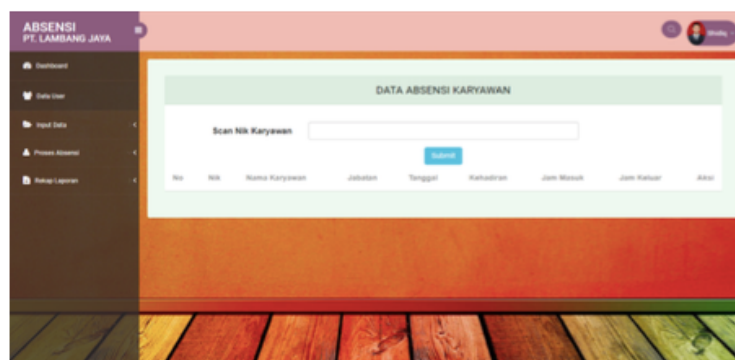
ABSENSI
PT. LAMBANG JAYA

Dashboard
Data User
Input Data
Proses Absensi
Rekap Laporan

Shidiq

DATA ABSENSI KARYAWAN

Scan Nik Karyawan

Submit

| No | Nik | Nama Karyawan | Jabatan | Tanggal | Kehadiran | Jam Masuk | Jam Keluar | Aksi |
|---|---|---|---|---|---|---|---|---|